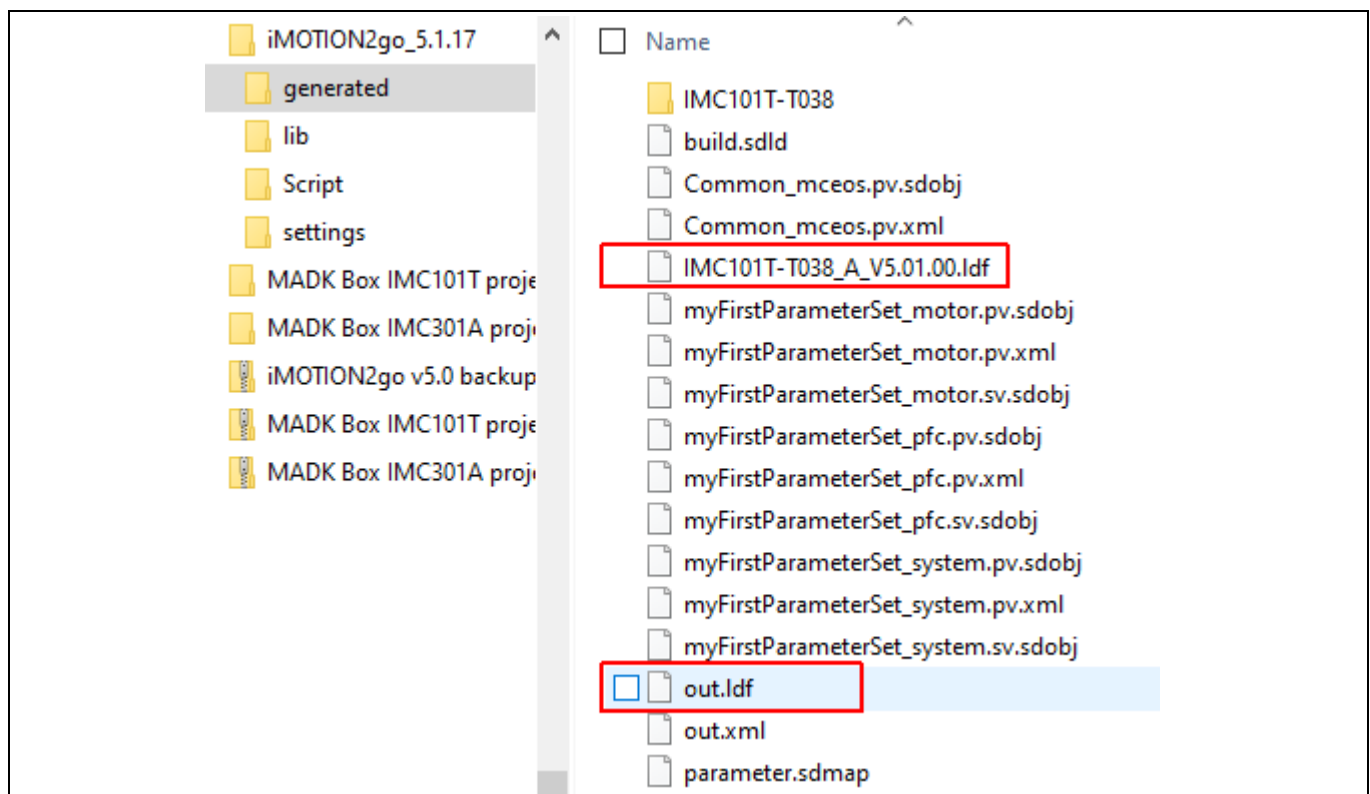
iMOTION2go_5.1.17
generated
lib
Script
settings
MADK Box IMC101T proje
MADK Box IMC301A proje
iMOTION2go v5.0 backup
MADK Box IMC101T proje
MADK Box IMC301A proje

Name
IMC101T-T038
build.sdld
Common_mceos.pv.sdobj
Common_mceos.pv.xml
IMC101T-T038_A_V5.01.00.ldf
myFirstParameterSet_motor.pv.sdobj
myFirstParameterSet_motor.pv.xml
myFirstParameterSet_motor.sv.sdobj
myFirstParameterSet_pfc.pv.sdobj
myFirstParameterSet_pfc.pv.xml
myFirstParameterSet_pfc.sv.sdobj
myFirstParameterSet_system.pv.sdobj
myFirstParameterSet_system.pv.xml
myFirstParameterSet_system.sv.sdobj
out.ldf
out.xml
parameter.sdmap